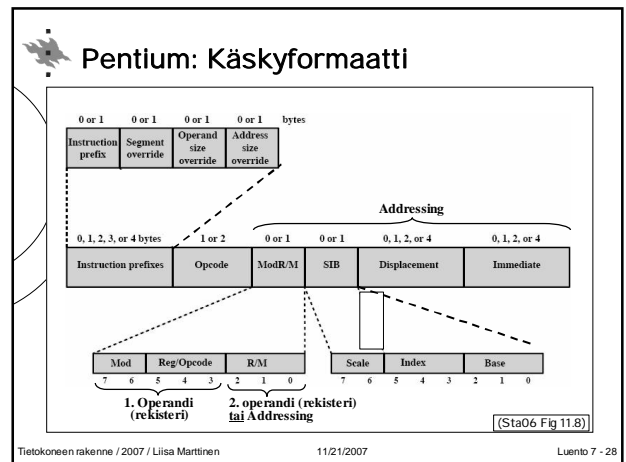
Pentium: Käskyformaatti

0 or 1 0 or 1 0 or 1 0 or 1 bytes

| Instruction prefix | Segment override | Operand size override | Address size override |
|---|---|---|---|

Addressing

0, 1, 2, 3, or 4 bytes 1 or 2 0 or 1 0 or 1 0, 1, 2, or 4 0, 1, 2, or 4

| Instruction prefixes | Opcode | ModR/M | SIB | Displacement | Immediate |
|---|---|---|---|---|---|

| Mod | Reg/Opcode | R/M |
|---|---|---|

7 6 5 4 3 2 1 0

| Scale | Index | Base |
|---|---|---|

7 6 5 4 3 2 1 0

1. Operandi (rekisteri)

2. operandi (rekisteri) tai Addressing

(Sta06 Fig 11.8)

Tietokoneen rakenne / 2007 / Liisa Marttinen 11/21/2007 Luento 7 - 28